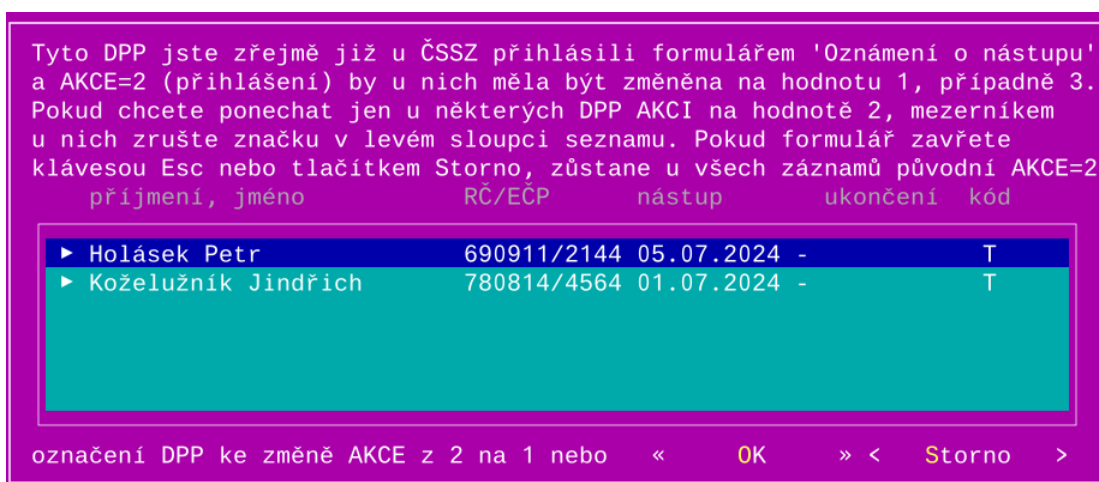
Tyto DPP jste zřejmě již u ČSSZ přihlásili formulářem 'Oznámení o nástupu' a AKCE=2 (přihlášení) by u nich měla být změněna na hodnotu 1, případně 3. Pokud chcete ponechat jen u některých DPP AKCI na hodnotě 2, mezerníkem u nich zrušte značku v levém sloupci seznamu. Pokud formulář zavřete klávesou Esc nebo tlačítkem Storno, zůstane u všech záznamů původní AKCE=2

| příjmení, jméno | RČ/EČP | nástup | ukončení | kód |
|---|---|---|---|---|
| ► Holásek Petr | 690911/2144 | 05.07.2024 | - | T |
| ► Koželužník Jindřich | 780814/4564 | 01.07.2024 | - | T |

označení DPP ke změně AKCE z 2 na 1 nebo « OK » < Storno >